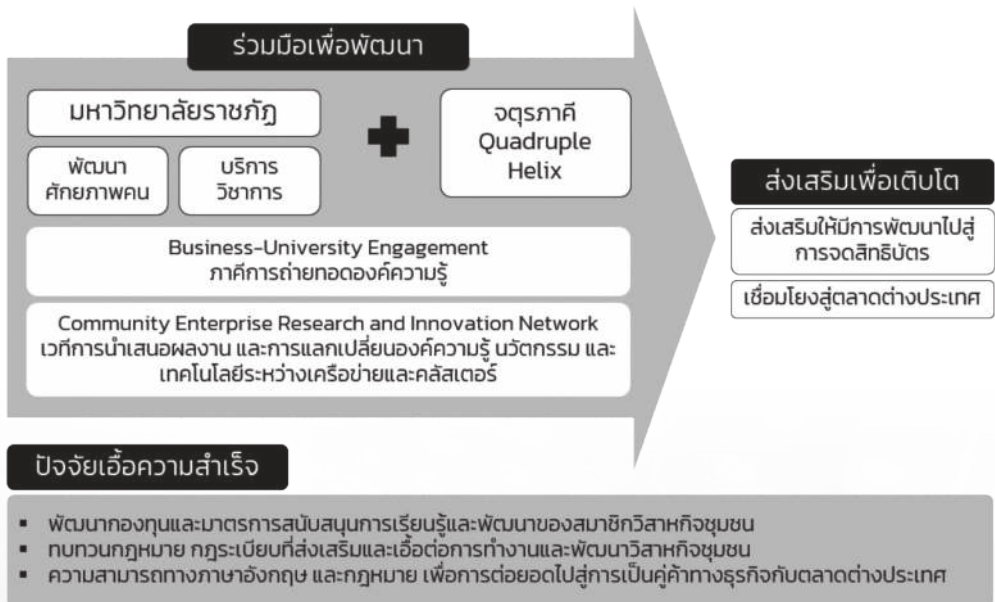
ร่วมมือเพื่อพัฒนา

มหาวิทยาลัยราชภัฏ

พัฒนา ศักยภาพคน

บริการ วิชาการ

จตุรภาคี Quadruple Helix

Business-University Engagement
ภาคีการถ่ายทอดองค์ความรู้

Community Enterprise Research and Innovation Network
เวทีการนำเสนอผลงาน และการแลกเปลี่ยนองค์ความรู้ นวัตกรรม และเทคโนโลยีระหว่างเครือข่ายและคลัสเตอร์

ส่งเสริมเพื่อเติบโต

ส่งเสริมให้มีการพัฒนาไปสู่การจดสิทธิบัตร

เชื่อมโยงสู่ตลาดต่างประเทศ

ปัจจัยเอื้อความสำเร็จ

▪ พัฒนากองทุนและมาตรการสนับสนุนการเรียนรู้และพัฒนาของสมาชิกวิสาหกิจชุมชน
▪ ทบทวนกฎหมาย กฎระเบียบที่ส่งเสริมและเอื้อต่อการทำงานและพัฒนาวิสาหกิจชุมชน
▪ ความสามารถทางภาษาอังกฤษ และกฎหมาย เพื่อการต่อยอดไปสู่การเป็นคู่ค้าทางธุรกิจกับตลาดต่างประเทศ